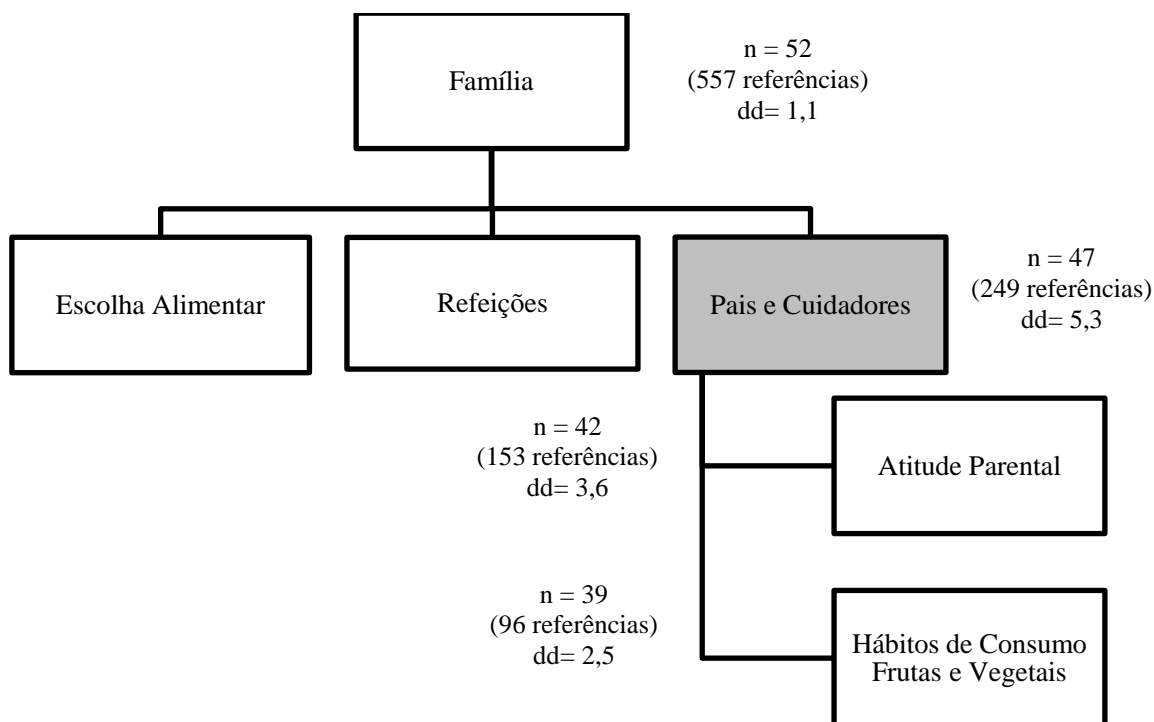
Família

n = 52
(557 referências)
dd= 1,1

Escolha Alimentar

Refeições

Pais e Cuidadores

n = 47
(249 referências)
dd= 5,3

n = 42
(153 referências)
dd= 3,6

Atitude Parental

n = 39
(96 referências)
dd= 2,5

Hábitos de Consumo
Frutas e Vegetais